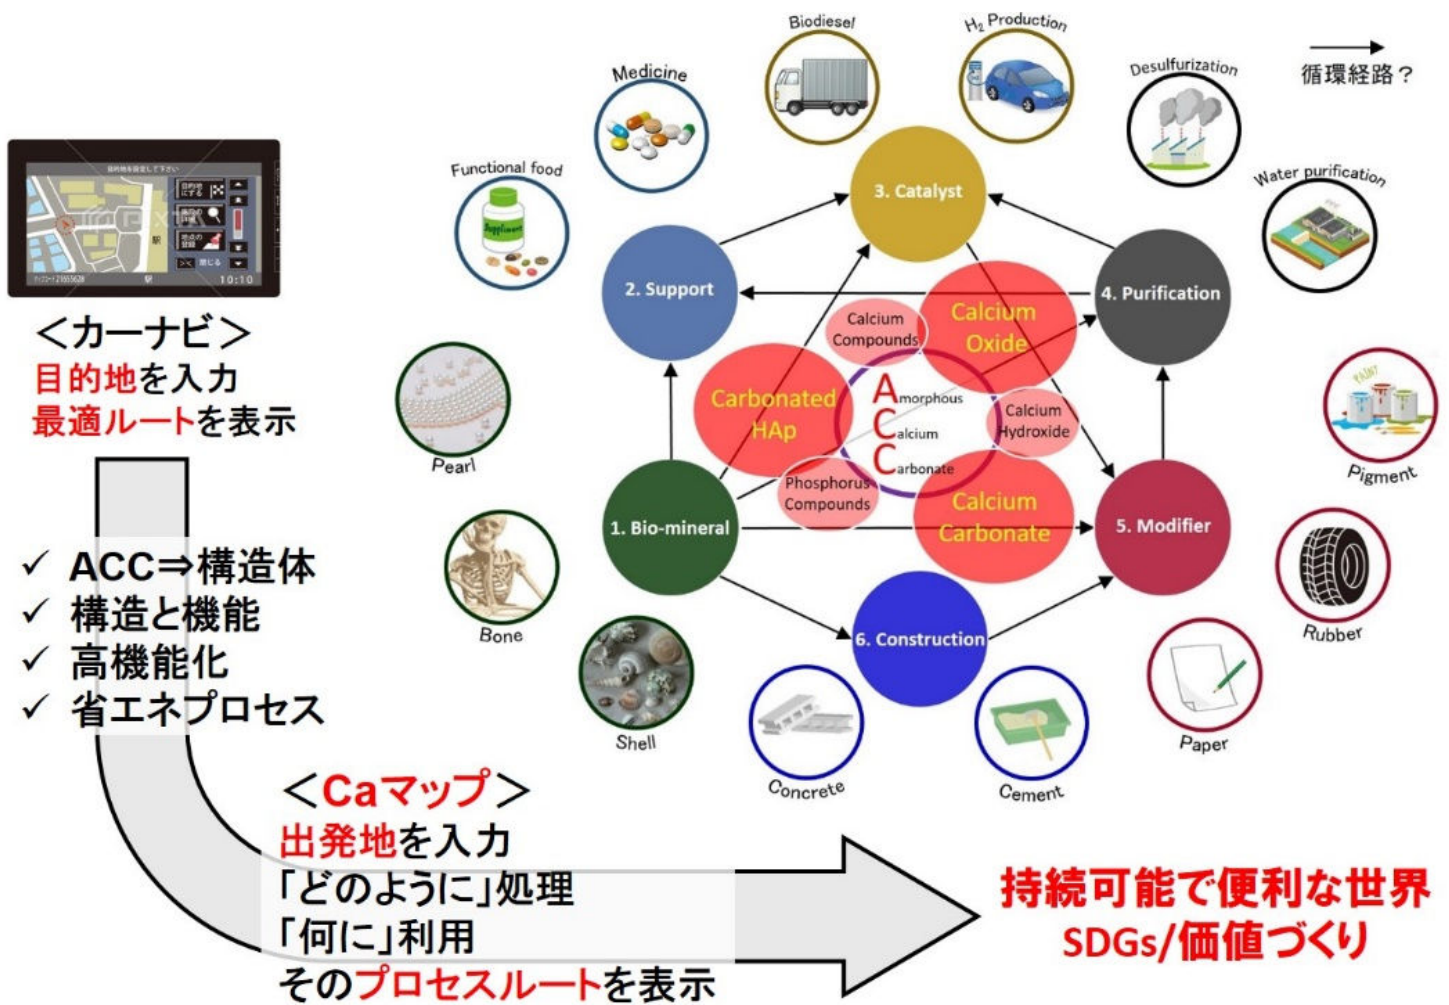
<カーナビ>
目的地を入力
最適ルートを表示

✓ ACC⇒構造体
✓ 構造と機能
✓ 高機能化
✓ 省エネプロセス

<Caマップ>
出発地を入力
「どのように」処理
「何に」利用
そのプロセスルートを表示

持続可能で便利な世界
SDGs/価値づくり

→ 循環経路？

Biodiesel
$H_2$ Production
Medicine
Desulfurization
Functional food
Water purification
3. Catalyst
2. Support
4. Purification
Calcium Compounds
Calcium Oxide
Carbonated HAp
Amorphous
Calcium
Carbonate
Calcium Hydroxide
Phosphorus Compounds
Calcium Carbonate
1. Bio-mineral
5. Modifier
6. Construction
Pearl
Pigment
Bone
Rubber
Shell
Concrete
Cement
Paper